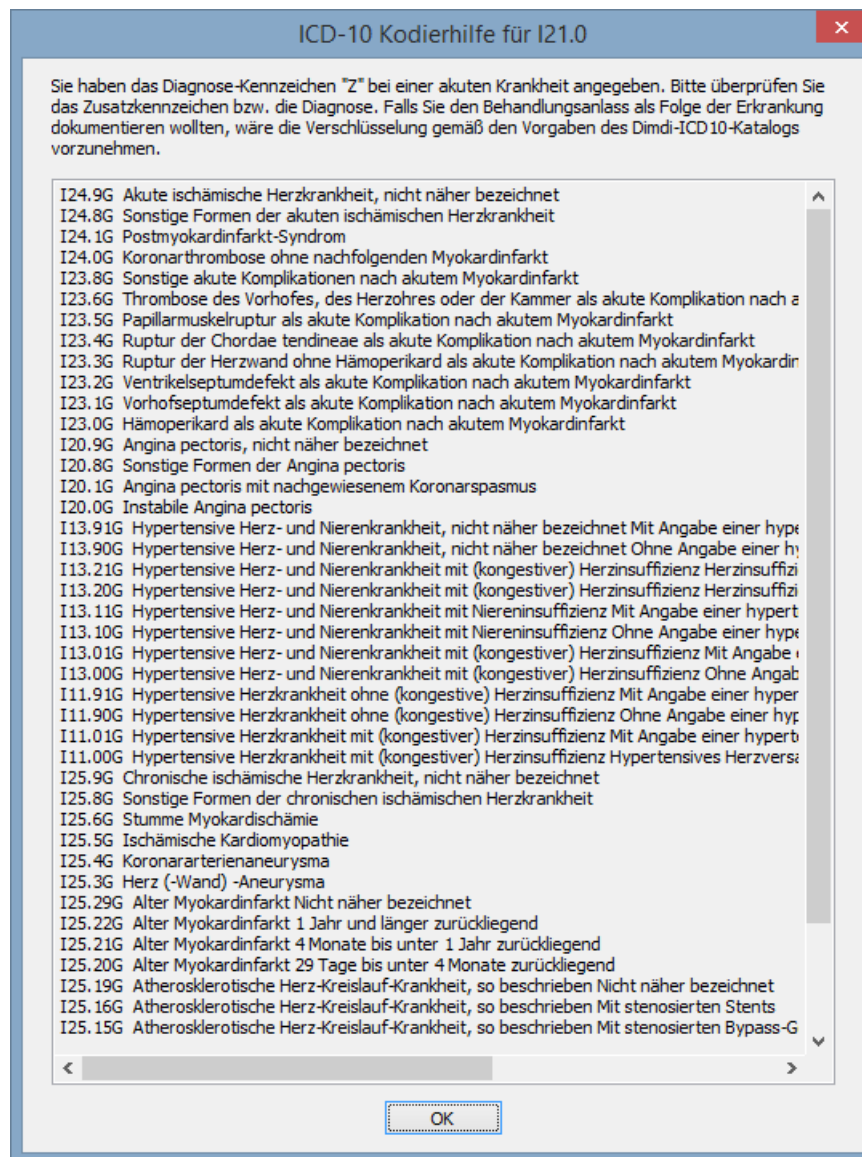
ICD-10 Kodierhilfe für I21.0

Sie haben das Diagnose-Kennzeichen "Z" bei einer akuten Krankheit angegeben. Bitte überprüfen Sie das Zusatzkennzeichen bzw. die Diagnose. Falls Sie den Behandlungsanlass als Folge der Erkrankung dokumentieren wollten, wäre die Verschlüsselung gemäß den Vorgaben des Dimdi-ICD10-Katalogs vorzunehmen.

I24.9G Akute ischämische Herzkrankheit, nicht näher bezeichnet
I24.8G Sonstige Formen der akuten ischämischen Herzkrankheit
I24.1G Postmyokardinfarkt-Syndrom
I24.0G Koronarthrombose ohne nachfolgenden Myokardinfarkt
I23.8G Sonstige akute Komplikationen nach akutem Myokardinfarkt
I23.6G Thrombose des Vorhofes, des Herzohres oder der Kammer als akute Komplikation nach a
I23.5G Papillarmuskelruptur als akute Komplikation nach akutem Myokardinfarkt
I23.4G Ruptur der Chordae tendineae als akute Komplikation nach akutem Myokardinfarkt
I23.3G Ruptur der Herzwand ohne Hämoperikard als akute Komplikation nach akutem Myokardin
I23.2G Ventrikelseptumdefekt als akute Komplikation nach akutem Myokardinfarkt
I23.1G Vorhofseptumdefekt als akute Komplikation nach akutem Myokardinfarkt
I23.0G Hämoperikard als akute Komplikation nach akutem Myokardinfarkt
I20.9G Angina pectoris, nicht näher bezeichnet
I20.8G Sonstige Formen der Angina pectoris
I20.1G Angina pectoris mit nachgewiesenem Koronarspasmus
I20.0G Instabile Angina pectoris
I13.91G Hypertensive Herz- und Nierenkrankheit, nicht näher bezeichnet Mit Angabe einer hype
I13.90G Hypertensive Herz- und Nierenkrankheit, nicht näher bezeichnet Ohne Angabe einer hy
I13.21G Hypertensive Herz- und Nierenkrankheit mit (kongestiver) Herzinsuffizienz Herzinsuffizi
I13.20G Hypertensive Herz- und Nierenkrankheit mit (kongestiver) Herzinsuffizienz Herzinsuffizi
I13.11G Hypertensive Herz- und Nierenkrankheit mit Niereninsuffizienz Mit Angabe einer hypert
I13.10G Hypertensive Herz- und Nierenkrankheit mit Niereninsuffizienz Ohne Angabe einer hype
I13.01G Hypertensive Herz- und Nierenkrankheit mit (kongestiver) Herzinsuffizienz Mit Angabe
I13.00G Hypertensive Herz- und Nierenkrankheit mit (kongestiver) Herzinsuffizienz Ohne Angab
I11.91G Hypertensive Herzkrankheit ohne (kongestive) Herzinsuffizienz Mit Angabe einer hyper
I11.90G Hypertensive Herzkrankheit ohne (kongestive) Herzinsuffizienz Ohne Angabe einer hyp
I11.01G Hypertensive Herzkrankheit mit (kongestiver) Herzinsuffizienz Mit Angabe einer hypert
I11.00G Hypertensive Herzkrankheit mit (kongestiver) Herzinsuffizienz Hypertensives Herzversa
I25.9G Chronische ischämische Herzkrankheit, nicht näher bezeichnet
I25.8G Sonstige Formen der chronischen ischämischen Herzkrankheit
I25.6G Stumme Myokardischämie
I25.5G Ischämische Kardiomyopathie
I25.4G Koronararterienaneurysma
I25.3G Herz (-Wand) -Aneurysma
I25.29G Alter Myokardinfarkt Nicht näher bezeichnet
I25.22G Alter Myokardinfarkt 1 Jahr und länger zurückliegend
I25.21G Alter Myokardinfarkt 4 Monate bis unter 1 Jahr zurückliegend
I25.20G Alter Myokardinfarkt 29 Tage bis unter 4 Monate zurückliegend
I25.19G Atherosklerotische Herz-Kreislauf-Krankheit, so beschrieben Nicht näher bezeichnet
I25.16G Atherosklerotische Herz-Kreislauf-Krankheit, so beschrieben Mit stenosierten Stents
I25.15G Atherosklerotische Herz-Kreislauf-Krankheit, so beschrieben Mit stenosierten Bypass-G

OK